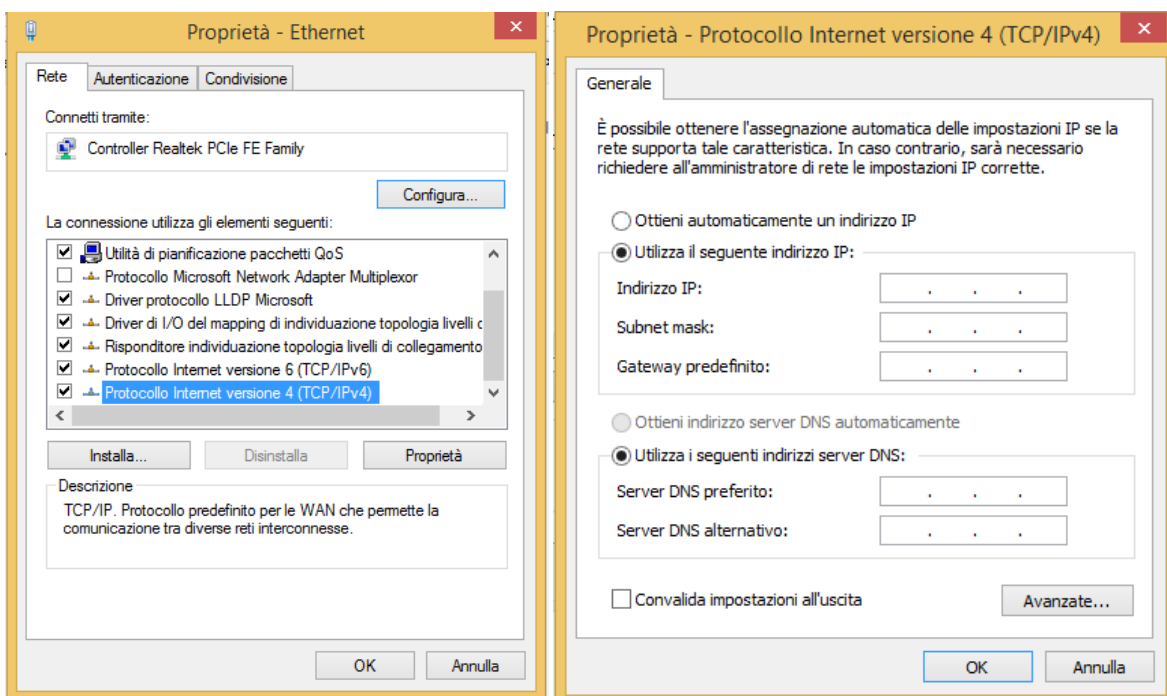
Proprietà - Ethernet

Rete | Autenticazione | Condivisione

Connetti tramite:

Controller Realtek PCIe FE Family

Configura...

La connessione utilizza gli elementi seguenti:

Utilità di pianificazione pacchetti QoS
Protocollo Microsoft Network Adapter Multiplexor
Driver protocollo LLDP Microsoft
Driver di I/O del mapping di individuazione topologia livelli c
Risponditore individuazione topologia livelli di collegamento
Protocollo Internet versione 6 (TCP/IPv6)
Protocollo Internet versione 4 (TCP/IPv4)

Installa... | Disinstalla | Proprietà

Descrizione
TCP/IP. Protocollo predefinito per le WAN che permette la comunicazione tra diverse reti interconnesse.

OK | Annulla

Proprietà - Protocollo Internet versione 4 (TCP/IPv4)

Generale

È possibile ottenere l'assegnazione automatica delle impostazioni IP se la rete supporta tale caratteristica. In caso contrario, sarà necessario richiedere all'amministratore di rete le impostazioni IP corrette.

Ottieni automaticamente un indirizzo IP
Utilizza il seguente indirizzo IP:
Indirizzo IP: . . .
Subnet mask: . . .
Gateway predefinito: . . .

Ottieni indirizzo server DNS automaticamente
Utilizza i seguenti indirizzi server DNS:
Server DNS preferito: . . .
Server DNS alternativo: . . .

Convalida impostazioni all'uscita
Avanzate...

OK | Annulla